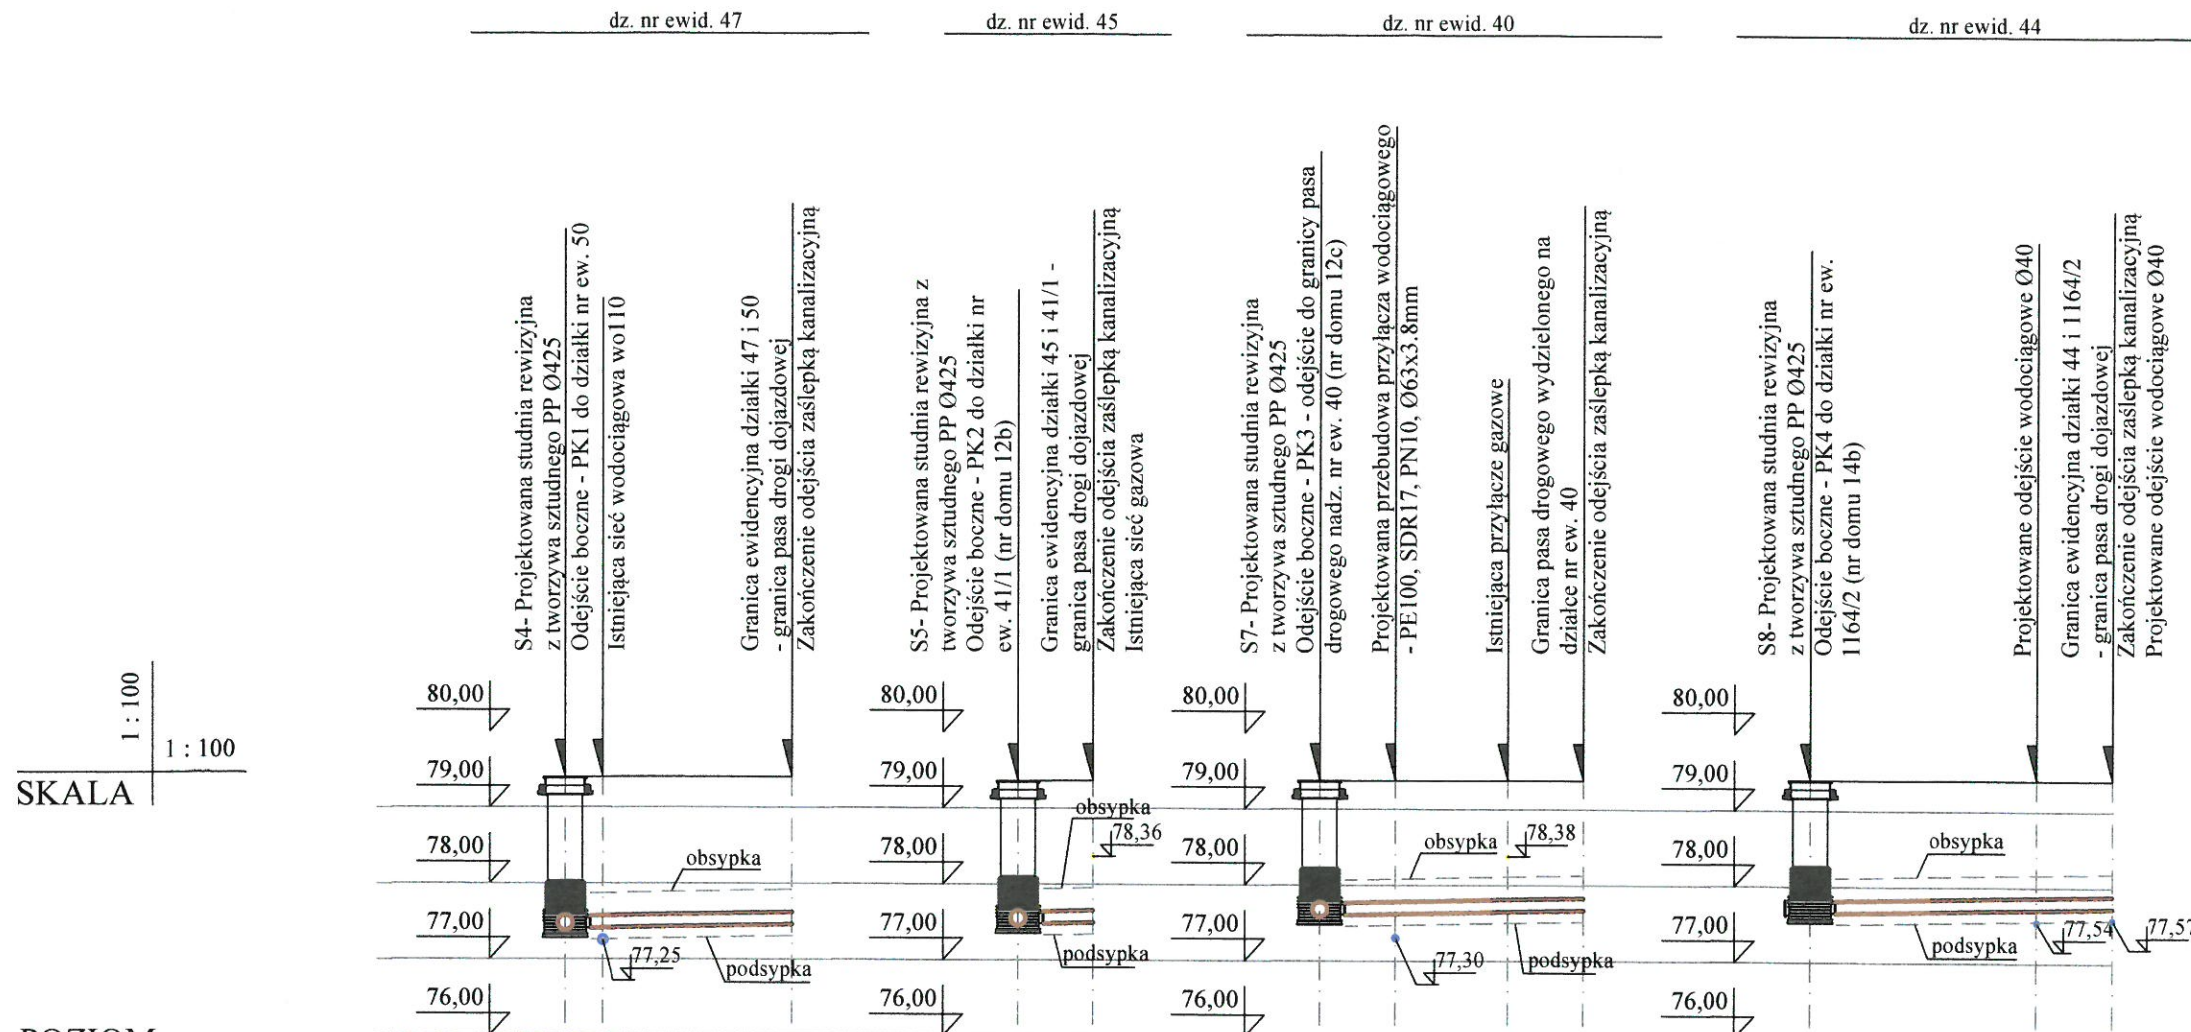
dz. nr ewid. 47

dz. nr ewid. 45

dz. nr ewid. 40

dz. nr ewid. 44

S4- Projektowana studnia rewizyjna z tworzywa sztudnego PP Ø425
Odejście boczne - PK1 do działki nr ew. 50
Istniejąca sieć wodociągowa wo110
Granica ewidencyjna działki 47 i 50 - granica pasa drogi dojazdowej
Zakończenie odejścia zaślepką kanalizacyjną

S5- Projektowana studnia rewizyjna z tworzywa sztudnego PP Ø425
Odejście boczne - PK2 do działki nr ew. 41/1 (nr domu 12b)
Granica ewidencyjna działki 45 i 41/1 - granica pasa drogi dojazdowej
Zakończenie odejścia zaślepką kanalizacyjną
Istniejąca sieć gazowa

S7- Projektowana studnia rewizyjna z tworzywa sztudnego PP Ø425
Odejście boczne - PK3 - odejście do granicy pasa drogowego nadz. nr ew. 40 (nr domu 12c)
Projektowana przebudowa przyłącza wodociągowego - PE100, SDR17, PN10, Ø63x3.8mm
Istniejąca przyłącze gazowe
Granica pasa drogowego wydzielonego na działce nr ew. 40
Zakończenie odejścia zaślepką kanalizacyjną

S8- Projektowana studnia rewizyjna z tworzywa sztudnego PP Ø425
Odejście boczne - PK4 do działki nr ew. 1164/2 (nr domu 14b)
Projektowane odejście wodociągowe Ø40
Granica ewidencyjna działki 44 i 1164/2 - granica pasa drogi dojazdowej
Zakończenie odejścia zaślepką kanalizacyjną
Projektowane odejście wodociągowe Ø40

1 : 100
1 : 100
SKALA

80,00
79,00
78,00
77,00
76,00
obsypka
77,25
podsypka

80,00
79,00
78,00
77,00
76,00
obsypka
78,36
podsypka

80,00
79,00
78,00
77,00
76,00
obsypka
78,38
77,30
podsypka

80,00
79,00
78,00
77,00
76,00
obsypka
podsypka
77,54
77,57

POZIOM